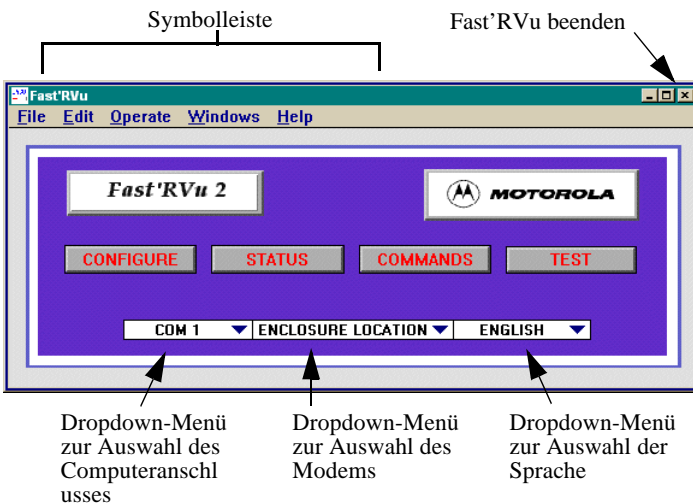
Symbolleiste

Fast'RVu beenden

Fast'RVu

File Edit Operate Windows Help

Fast'RVu 2

MOTOROLA

CONFIGURE STATUS COMMANDS TEST

COM 1 ENCLOSURE LOCATION ENGLISH

Dropdown-Menü zur Auswahl des Computeranschlusses

Dropdown-Menü zur Auswahl des Modems

Dropdown-Menü zur Auswahl der Sprache